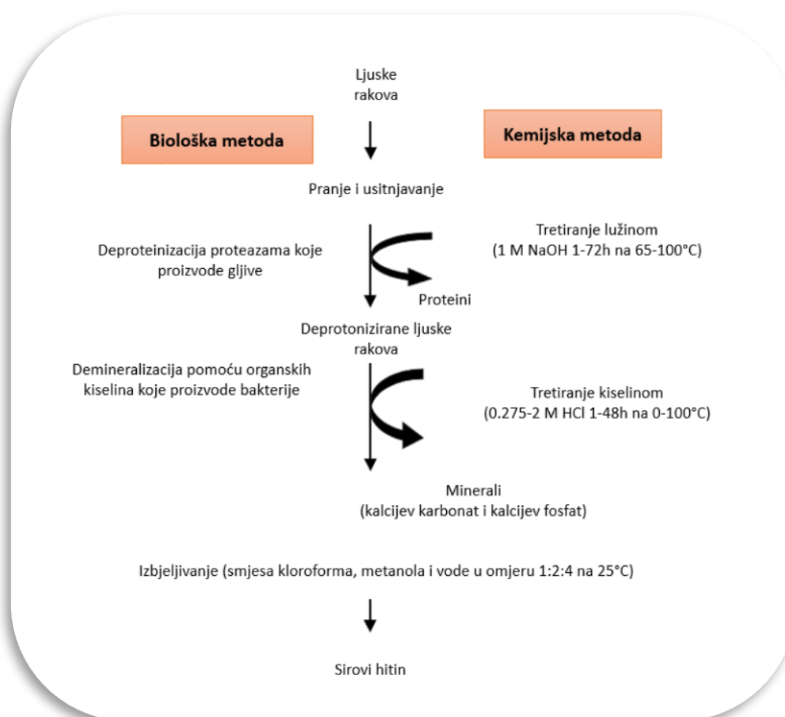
Ljuske rakova

Biološka metoda

Kemijska metoda

Pranje i usitnjavanje

Deproteinizacija proteazama koje proizvode gljive

Tretiranje lužinom (1 M NaOH 1-72h na 65-100°C)

Proteini

Deprotonizirane ljuske rakova

Demineralizacija pomoću organskih kiselina koje proizvode bakterije

Tretiranje kiselinom (0.275-2 M HCl 1-48h na 0-100°C)

Minerali (kalcijev karbonat i kalcijev fosfat)

Izbjeljivanje (smjesa kloroforma, metanola i vode u omjeru 1:2:4 na 25°C)

Sirovi hitin